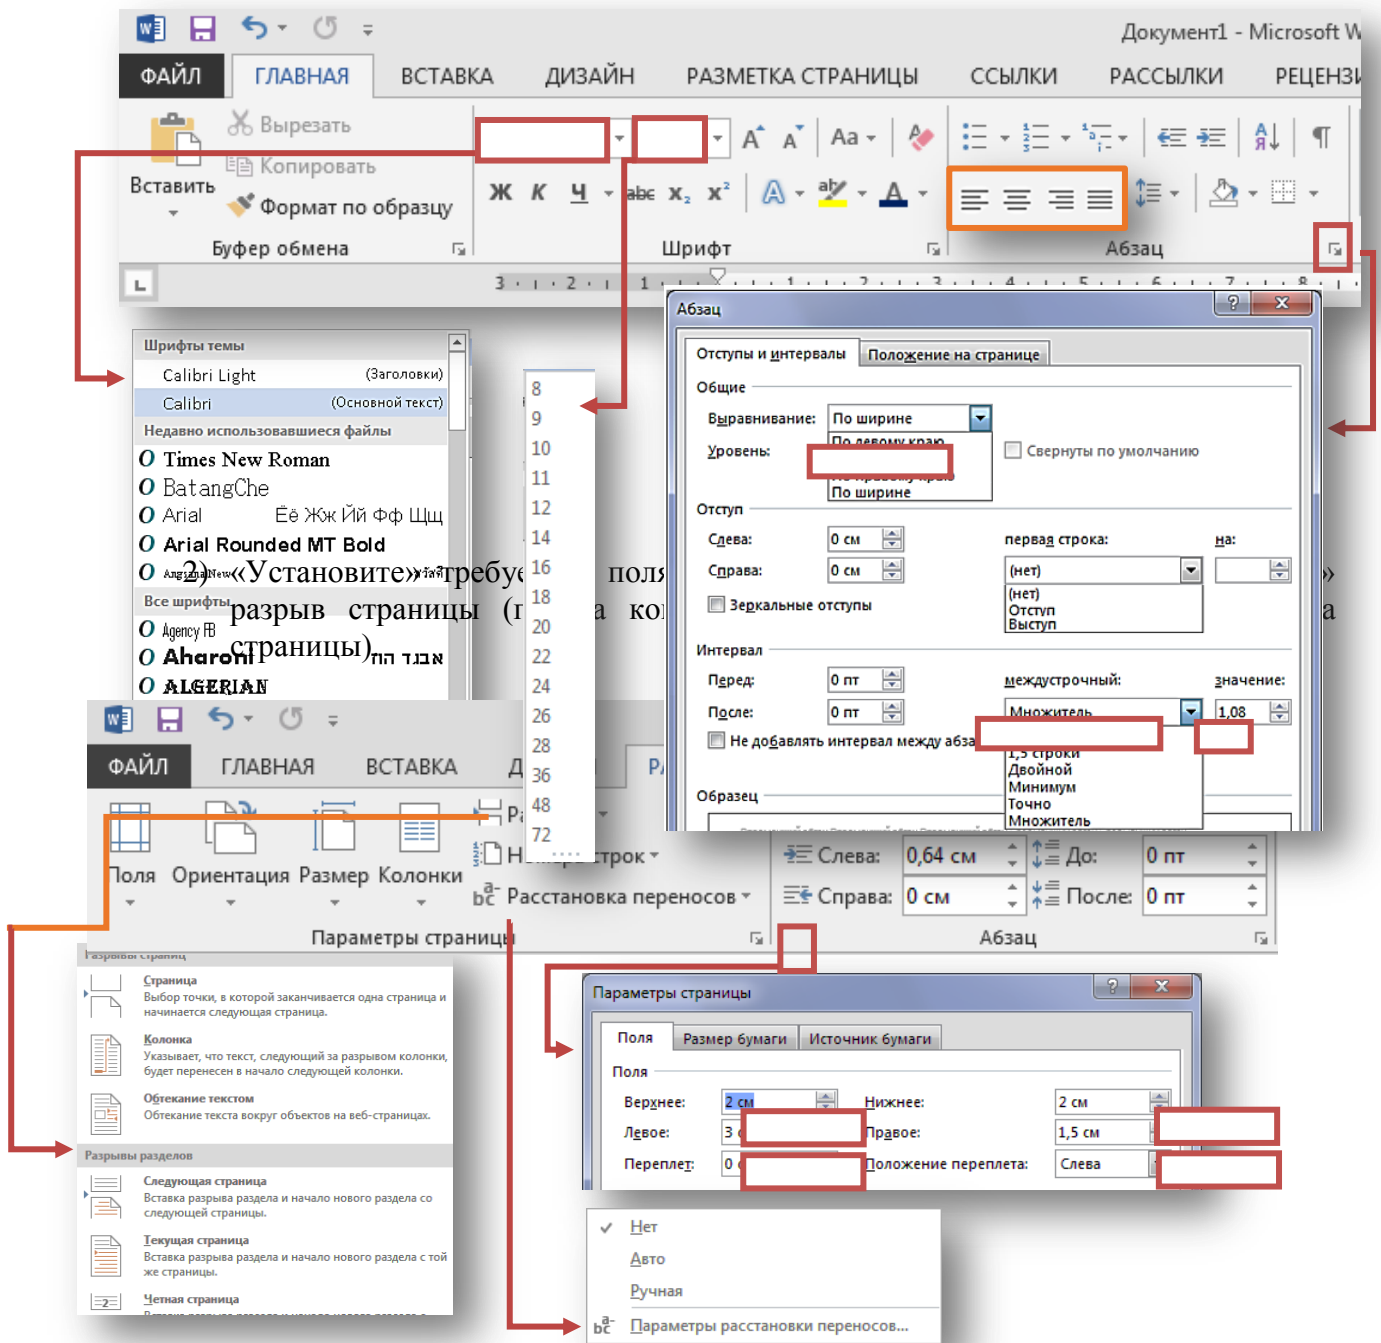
Документ1 - Microsoft W

ФАЙЛ ГЛАВНАЯ ВСТАВКА ДИЗАЙН РАЗМЕТКА СТРАНИЦЫ ССЫЛКИ РАССЫЛКИ РЕЦЕНЗ

Вставить
Вырезать
Копировать
Формат по образцу
Буфер обмена

Ж К Ч abc $x_2$ $x^2$
Aa
Шрифт

Абзац

3 · 1 · 2 · 1 · 1 · 1 · 2 · 3 · 4 · 5 · 6 · 7 · 8

Шрифты темы
Calibri Light (Заголовки)
Calibri (Основной текст)
Недавно использовавшиеся файлы
Times New Roman
BatangChe
Arial Ёё Жж Йй Фф Щщ
Arial Rounded MT Bold
Angsana New
Все шрифты
Agency FB
Aharoni אבגד הוז
ALGERIAN

8
9
10
11
12
14
16
18
20
22
24
26
28
36
48
72

2) «Установите» требуе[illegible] поля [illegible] разрыв страницы (г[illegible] а ко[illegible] страницы).

Абзац
Отступы и интервалы Положение на странице
Общие
Выравнивание: По ширине
По левому краю
По правому краю
По ширине
Уровень:
Свернуты по умолчанию
Отступ
Слева: 0 см
Справа: 0 см
Зеркальные отступы
первая строка: (нет)
(нет)
Отступ
Выступ
на:
Интервал
Перед: 0 пт
После: 0 пт
Не добавлять интервал между абза
междустрочный: Множитель
1,5 строки
Двойной
Минимум
Точно
Множитель
значение: 1,08
Образец

ФАЙЛ ГЛАВНАЯ ВСТАВКА Д Р
Поля Ориентация Размер Колонки
Ра
Н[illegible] строк
Расстановка переносов
Параметры страницы
Слева: 0,64 см
Справа: 0 см
До: 0 пт
После: 0 пт
Абзац

Разрывы страниц
Страница
Выбор точки, в которой заканчивается одна страница и начинается следующая страница.
Колонка
Указывает, что текст, следующий за разрывом колонки, будет перенесен в начало следующей колонки.
Обтекание текстом
Обтекание текста вокруг объектов на веб-страницах.
Разрывы разделов
Следующая страница
Вставка разрыва раздела и начало нового раздела со следующей страницы.
Текущая страница
Вставка разрыва раздела и начало нового раздела с той же страницы.
Четная страница

Параметры страницы
Поля Размер бумаги Источник бумаги
Поля
Верхнее: 2 см
Нижнее: 2 см
Левое: 3
Правое: 1,5 см
Переплет: 0
Положение переплета: Слева

Нет
Авто
Ручная
Параметры расстановки переносов...